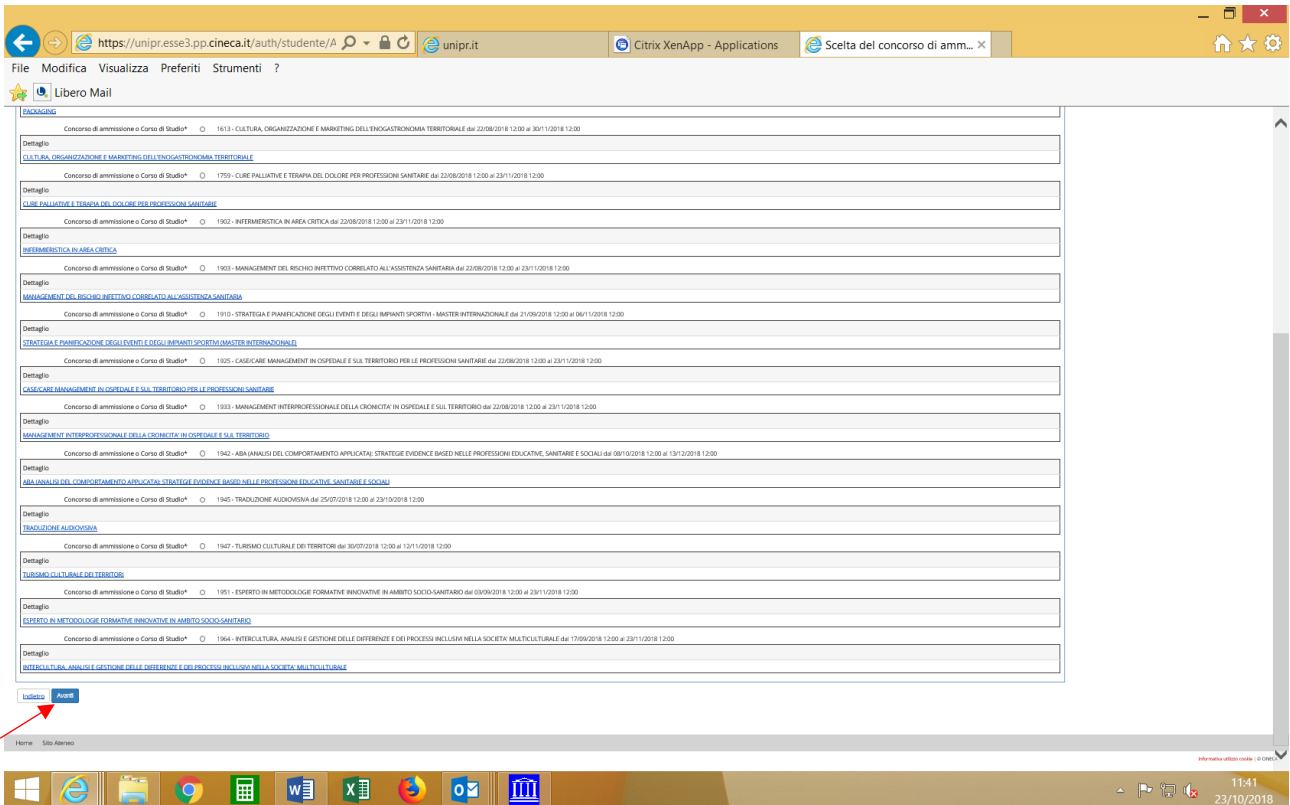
https://unipr.esse3.pp.cineca.it/auth/studente/A
unipr.it
Citrix XenApp - Applications
Scelta del concorso di amm...

File Modifica Visualizza Preferiti Strumenti ?

Libero Mail

PACKAGING

Concorso di ammissione o Corso di Studio* 1613 - CULTURA, ORGANIZZAZIONE E MARKETING DELL'ENOGASTRONOMIA TERRITORIALE dal 22/08/2018 12:00 al 30/11/2018 12:00
Dettaglio
CULTURA, ORGANIZZAZIONE E MARKETING DELL'ENOGASTRONOMIA TERRITORIALE

Concorso di ammissione o Corso di Studio* 1759 - CURE PALLIATIVE E TERAPIA DEL DOLORE PER PROFESSIONI SANITARIE dal 22/08/2018 12:00 al 23/11/2018 12:00
Dettaglio
CURE PALLIATIVE E TERAPIA DEL DOLORE PER PROFESSIONI SANITARIE

Concorso di ammissione o Corso di Studio* 1902 - INFERMIERISTICA IN AREA CRITICA dal 22/08/2018 12:00 al 23/11/2018 12:00
Dettaglio
INFERMIERISTICA IN AREA CRITICA

Concorso di ammissione o Corso di Studio* 1903 - MANAGEMENT DEL RISCHIO INFETTIVO CORRELATO ALL'ASSISTENZA SANITARIA dal 22/08/2018 12:00 al 23/11/2018 12:00
Dettaglio
MANAGEMENT DEL RISCHIO INFETTIVO CORRELATO ALL'ASSISTENZA SANITARIA

Concorso di ammissione o Corso di Studio* 1910 - STRATEGIA E PIANIFICAZIONE DEGLI EVENTI E DEGLI IMPIANTI SPORTIVI - MASTER INTERNAZIONALE dal 21/09/2018 12:00 al 06/11/2018 12:00
Dettaglio
STRATEGIA E PIANIFICAZIONE DEGLI EVENTI E DEGLI IMPIANTI SPORTIVI (MASTER INTERNAZIONALE)

Concorso di ammissione o Corso di Studio* 1925 - CASE/CARE MANAGEMENT IN OSPEDALE E SUL TERRITORIO PER LE PROFESSIONI SANITARIE dal 22/08/2018 12:00 al 23/11/2018 12:00
Dettaglio
CASE/CARE MANAGEMENT IN OSPEDALE E SUL TERRITORIO PER LE PROFESSIONI SANITARIE

Concorso di ammissione o Corso di Studio* 1933 - MANAGEMENT INTERPROFESSIONALE DELLA CRONICITA' IN OSPEDALE E SUL TERRITORIO dal 22/08/2018 12:00 al 23/11/2018 12:00
Dettaglio
MANAGEMENT INTERPROFESSIONALE DELLA CRONICITA' IN OSPEDALE E SUL TERRITORIO

Concorso di ammissione o Corso di Studio* 1942 - ABA (ANALISI DEL COMPORTAMENTO APPLICATA): STRATEGIE EVIDENCE BASED NELLE PROFESSIONI EDUCATIVE, SANITARIE E SOCIALI dal 08/10/2018 12:00 al 13/12/2018 12:00
Dettaglio
ABA (ANALISI DEL COMPORTAMENTO APPLICATA): STRATEGIE EVIDENCE BASED NELLE PROFESSIONI EDUCATIVE, SANITARIE E SOCIALI

Concorso di ammissione o Corso di Studio* 1945 - TRADUZIONE AUDIOVISIVA dal 25/07/2018 12:00 al 23/10/2018 12:00
Dettaglio
TRADUZIONE AUDIOVISIVA

Concorso di ammissione o Corso di Studio* 1947 - TURISMO CULTURALE DEI TERRITORI dal 30/07/2018 12:00 al 12/11/2018 12:00
Dettaglio
TURISMO CULTURALE DEI TERRITORI

Concorso di ammissione o Corso di Studio* 1951 - ESPERTO IN METODOLOGIE FORMATIVE INNOVATIVE IN AMBITO SOCIO-SANITARIO dal 03/09/2018 12:00 al 23/11/2018 12:00
Dettaglio
ESPERTO IN METODOLOGIE FORMATIVE INNOVATIVE IN AMBITO SOCIO-SANITARIO

Concorso di ammissione o Corso di Studio* 1964 - INTERCULTURA. ANALISI E GESTIONE DELLE DIFFERENZE E DEI PROCESSI INCLUSIVI NELLA SOCIETA' MULTICULTURALE dal 17/09/2018 12:00 al 23/11/2018 12:00
Dettaglio
INTERCULTURA. ANALISI E GESTIONE DELLE DIFFERENZE E DEI PROCESSI INCLUSIVI NELLA SOCIETA' MULTICULTURALE

Indietro Avanti

Home Sito Ateneo

Informativa utilizzo cookie | © CINECA

11:41
23/10/2018